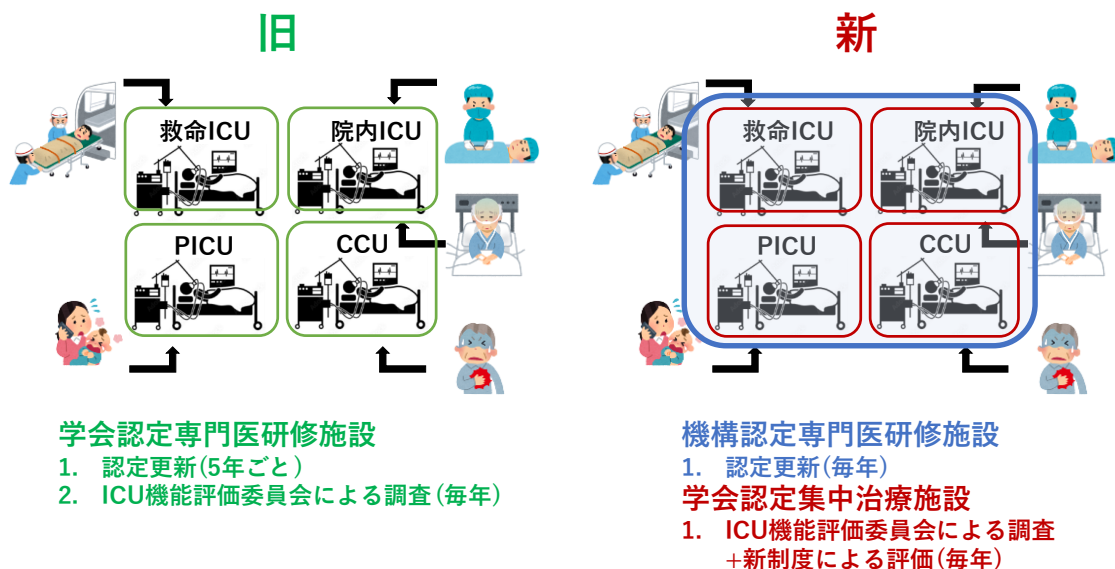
旧

救命ICU

院内ICU

PICU

CCU

学会認定専門医研修施設
1. 認定更新(5年ごと)
2. ICU機能評価委員会による調査(毎年)

新

救命ICU

院内ICU

PICU

CCU

機構認定専門医研修施設
1. 認定更新(毎年)
学会認定集中治療施設
1. ICU機能評価委員会による調査 +新制度による評価(毎年)